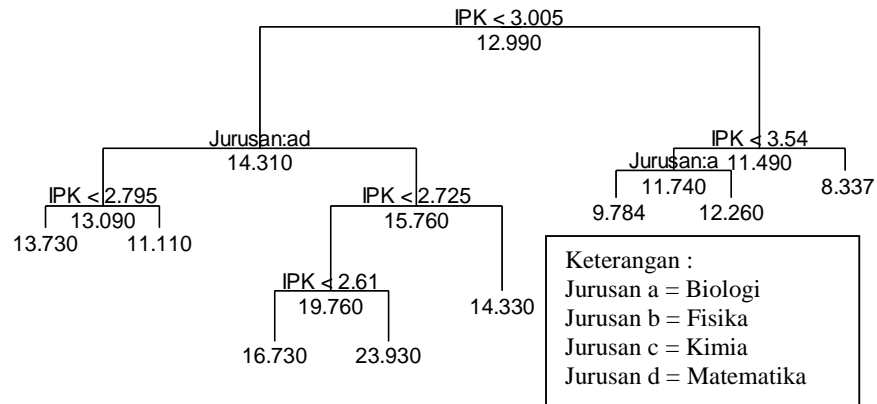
IPK < 3.005
12.990

Jurusan:ad
14.310

IPK < 2.795
13.090

13.730

11.110

IPK < 2.725
15.760

IPK < 2.61
19.760

16.730

23.930

14.330

IPK < 3.54
Jurusan:a 11.490

11.740

9.784

12.260

8.337

Keterangan :
Jurusan a = Biologi
Jurusan b = Fisika
Jurusan c = Kimia
Jurusan d = Matematika